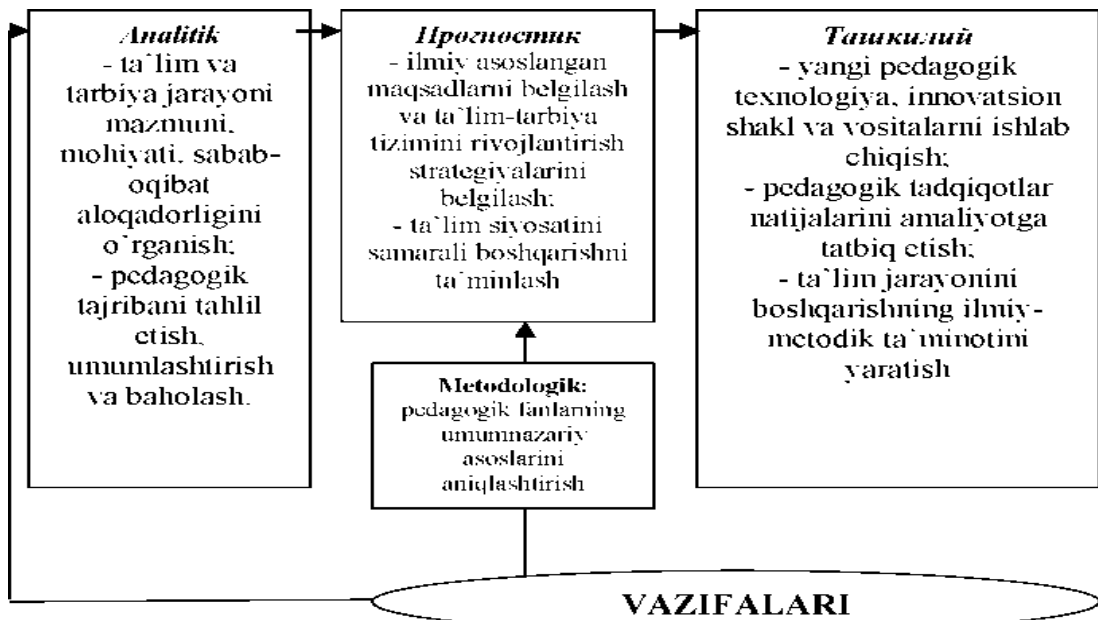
Analitik
- ta`lim va tarbiya jarayoni mazmuni, mohiyati, sabab-oqibat aloqadorligini o`rganish;
- pedagogik tajribani tahlil etish, umumlashtirish va baholash.

Прогностик
- ilmiy asoslangan maqsadlarni belgilash va ta`lim-tarbiya tizimini rivojlantirish strategiyalarini belgilash;
- ta`lim siyosatini samarali boshqarishni ta`minlash

Ташкилий
- yangi pedagogik texnologiya, innovatsion shakl va vositalarni ishlab chiqish;
- pedagogik tadqiqotlar natijalarini amaliyotga tatbiq etish;
- ta`lim jarayonini boshqarishning ilmiy-metodik ta`minotini yaratish

Metodologik:
pedagogik fanlarning umumnazariy asoslarini aniqlashtirish

VAZIFALARI